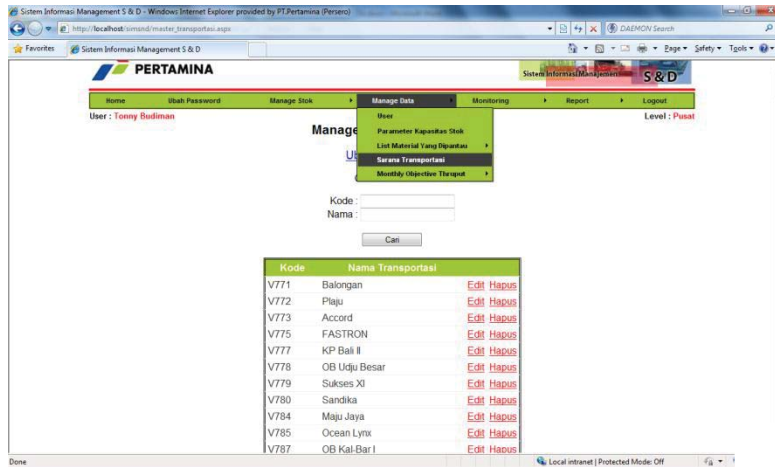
Sistem Informasi Management S & D - Windows Internet Explorer provided by PT.Pertamina (Persero)

http://localhost/simsnd/master_transportasi.aspx

DAEMON Search

Favorites | Sistem Informasi Management S & D

Page ▾ Safety ▾ Tools ▾

PERTAMINA

Sistem Informasi Management S & D

Home | Ubah Password | Manage Stok | Manage Data | Monitoring | Report | Logout

User : Tonny Budiman

Level : Pusat

Manage

User
Parameter Kapasitas Stok
List Material Yang Dipantau
Sarana Transportasi
Monthly Objective Thruput

Ub

Kode :
Nama :

Cari

| Kode | Nama Transportasi | |
|---|---|---|
| V771 | Balongan | Edit Hapus |
| V772 | Plaju | Edit Hapus |
| V773 | Accord | Edit Hapus |
| V775 | FASTRON | Edit Hapus |
| V777 | KP Bali II | Edit Hapus |
| V778 | OB Udju Besar | Edit Hapus |
| V779 | Sukses XI | Edit Hapus |
| V780 | Sandika | Edit Hapus |
| V784 | Maju Jaya | Edit Hapus |
| V785 | Ocean Lynx | Edit Hapus |
| V787 | OB Kal-Bar I | Edit Hapus |

Done

Local intranet | Protected Mode: Off